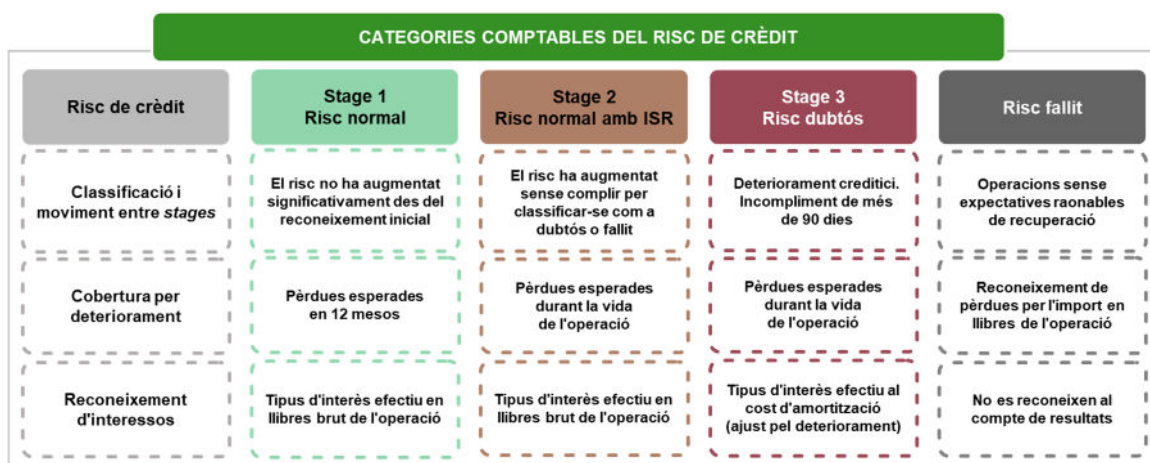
CATEGORIES COMPTABLES DEL RISC DE CRÈDIT

| Risc de crèdit | Stage 1 Risc normal | Stage 2 Risc normal amb ISR | Stage 3 Risc dubtós | Risc fallit |
|---|---|---|---|---|
| Classificació i moviment entre *stages* | El risc no ha augmentat significativament des del reconeixement inicial | El risc ha augmentat sense complir per classificar-se com a dubtós o fallit | Deteriorament creditici. Incompliment de més de 90 dies | Operacions sense expectatives raonables de recuperació |
| Cobertura per deteriorament | Pèrdues esperades en 12 mesos | Pèrdues esperades durant la vida de l'operació | Pèrdues esperades durant la vida de l'operació | Reconeixement de pèrdues per l'import en llibres de l'operació |
| Reconeixement d'interessos | Tipus d'interès efectiu en llibres brut de l'operació | Tipus d'interès efectiu en llibres brut de l'operació | Tipus d'interès efectiu al cost d'amortització (ajust pel deteriorament) | No es reconeixen al compte de resultats |